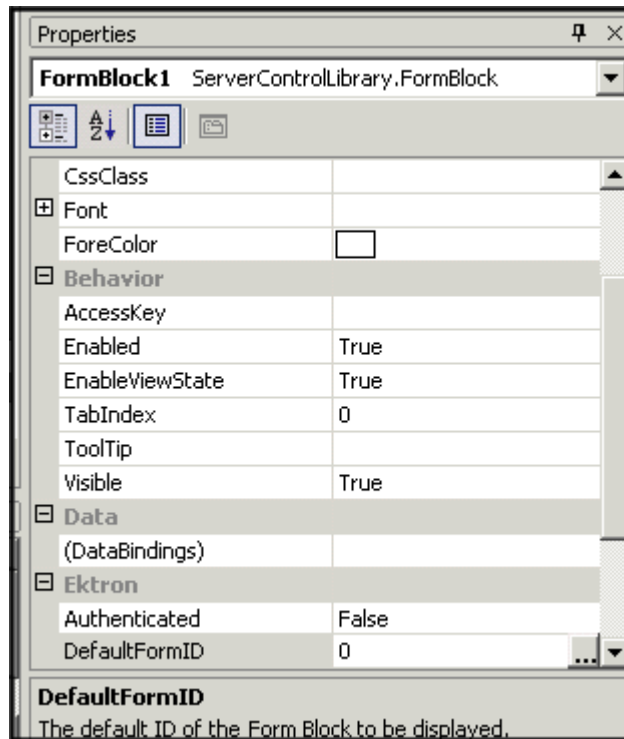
Properties

FormBlock1 ServerControlLibrary.FormBlock

| | |
|---|---|
| CssClass | |
| ⊞ Font | |
| ForeColor | |
| ⊟ Behavior | |
| AccessKey | |
| Enabled | True |
| EnableViewState | True |
| TabIndex | 0 |
| ToolTip | |
| Visible | True |
| ⊟ Data | |
| (DataBindings) | |
| ⊟ Ektron | |
| Authenticated | False |
| DefaultFormID | 0 |

DefaultFormID
The default ID of the Form Block to be displayed.